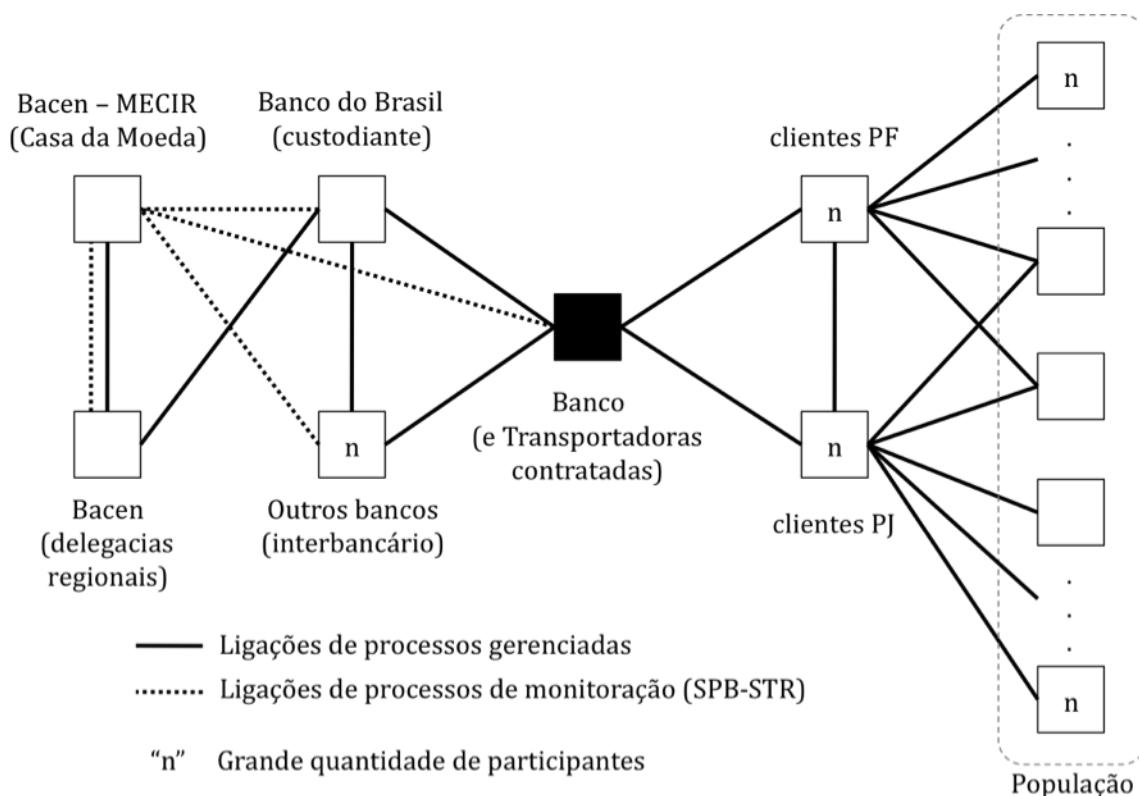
Bacen – MECIR
(Casa da Moeda)

Banco do Brasil
(custodiante)

clientes PF

n

n

Banco
(e Transportadoras
contratadas)

n

n

Bacen
(delegacias
regionais)

Outros bancos
(interbancário)

clientes PJ

n

Ligações de processos gerenciadas

Ligações de processos de monitoração (SPB-STR)

"n" Grande quantidade de participantes

População